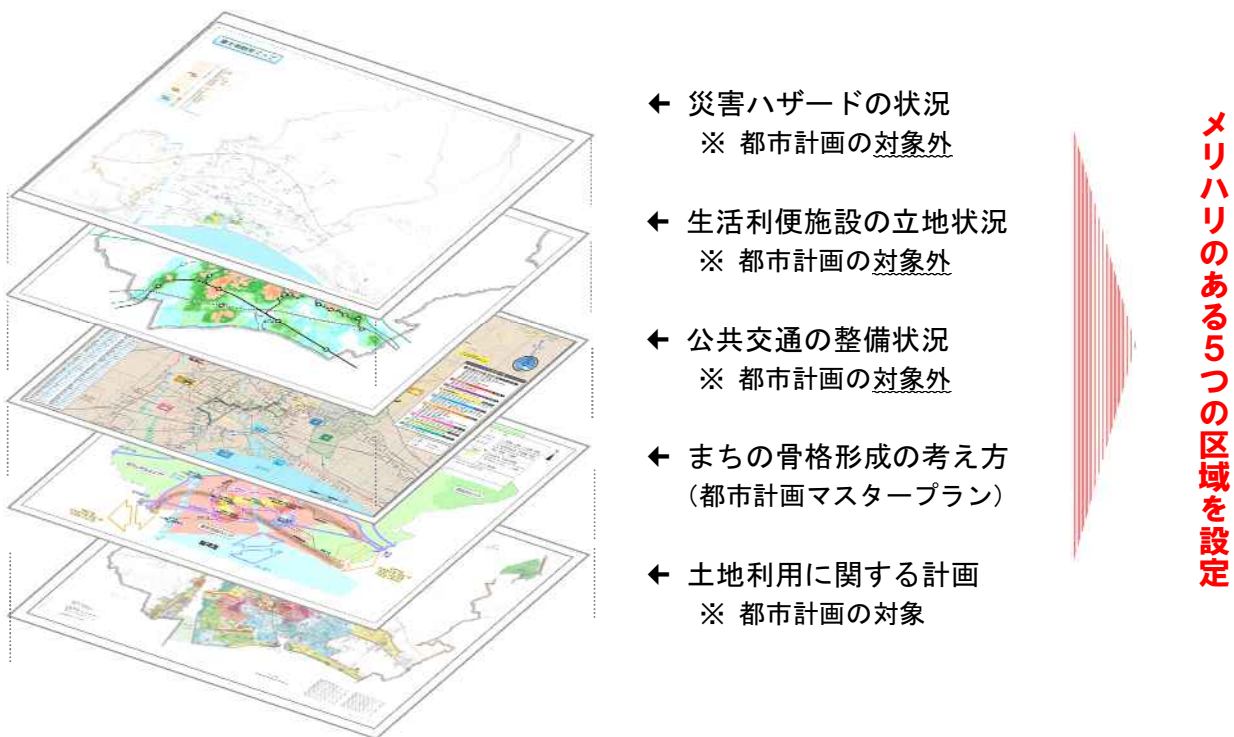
← 災害ハザードの状況
※ 都市計画の対象外

← 生活利便施設の立地状況
※ 都市計画の対象外

← 公共交通の整備状況
※ 都市計画の対象外

← まちの骨格形成の考え方
（都市計画マスタープラン）

← 土地利用に関する計画
※ 都市計画の対象

メリハリのある５つの区域を設定